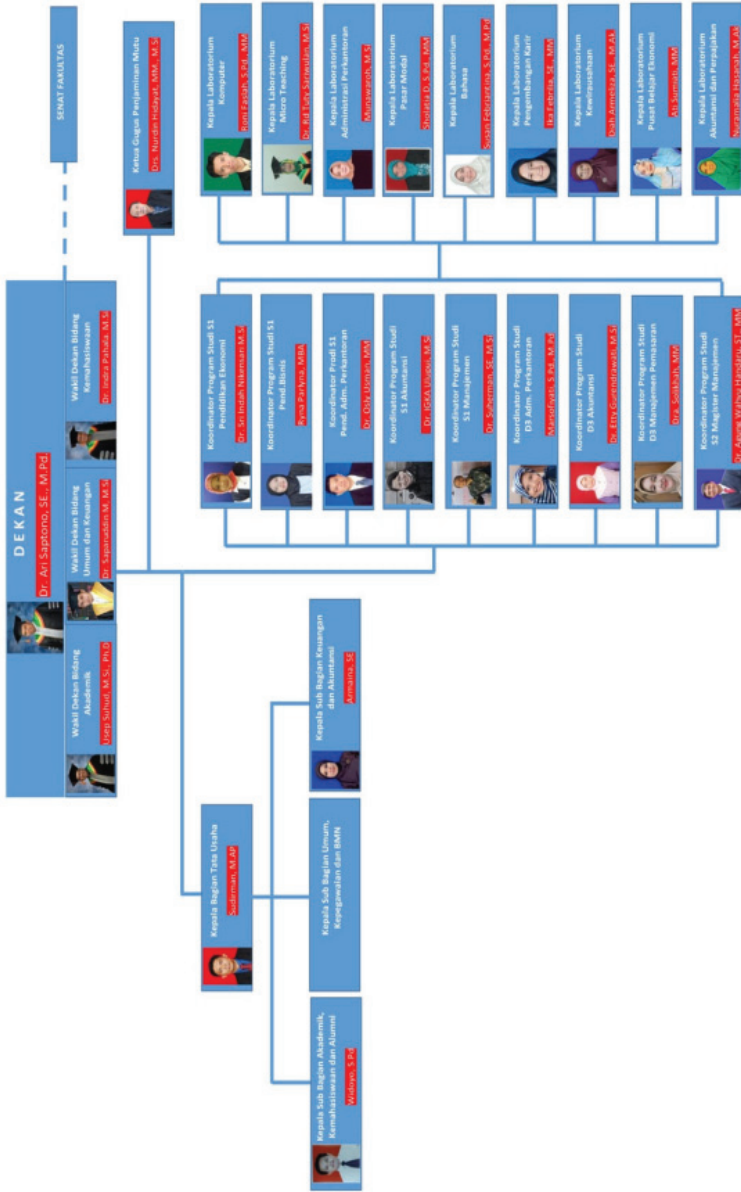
SENAT FAKULTAS

DEKAN
Dr. Ari Saptono, SE., M.Pd.

Wakil Dekan Bidang Akademik
Usep Suhud, M.Si., Ph.D

Wakil Dekan Bidang Umum dan Keuangan
Dr. Saparuddin M, M.Si.

Wakil Dekan Bidang Kemahasiswaan
Dr. Indra Pahala, M.Si.

Ketua Gugus Penjaminan Mutu
Drs. Nurdin Hidayat, MM., M.Si.

Kepala Laboratorium Komputer
Roni Faslah, S.Pd., MM.

Kepala Laboratorium Micro Teaching
Dr. Rd Tuty Sariwulan, M.Si.

Kepala Laboratorium Administrasi Perkantoran
Munawaroh, M.Si.

Kepala Laboratorium Pasar Modal
Sholatia D, S.Pd., MM.

Kepala Laboratorium Bahasa
Susan Febriantina, S.Pd., M.Pd.

Kepala Laboratorium Pengembangan Karir
Ika Febrilia, SE., MM.

Kepala Laboratorium Kewirausahaan
Diah Armeliza, SE., M.Ak.

Kepala Laboratorium Pusat Belajar Ekonomi
Ati Sumiati, MM.

Kepala Laboratorium Akuntansi dan Perpajakan
Nuramalia Hasanah, M.Ak.

Koordinator Program Studi S1 Pendidikan Ekonomi
Dr. Sri Indah Nikensari, M.Si.

Koordinator Program Studi S1 Pend.Bisnis
Ryna Parlyna, MBA

Koordinator Prodi S1 Pend. Adm. Perkantoran
Dr. Osly Usman, MM.

Koordinator Program Studi S1 Akuntansi
Dr. IGKA Ulupui, M.Si.

Koordinator Program Studi S1 Manajemen
Dr. Suherman, SE., M.Si.

Koordinator Program Studi D3 Adm. Perkantoran
Marsofiyati, S.Pd., M.Pd.

Koordinator Program Studi D3 Akuntansi
Dr. Etty Gurendrawati, M.Si.

Koordinator Program Studi D3 Manajemen Pemasaran
Dra. Sholikah, MM.

Koordinator Program Studi S2 Magister Manajemen
Dr. Agung Wahyu Handaru, ST., MM.

Kepala Bagian Tata Usaha
Sudirman, M.AP.

Kepala Sub Bagian Akademik, Kemahasiswaan dan Alumni
Widoyo, S.Pd.

Kepala Sub Bagian Umum, Kepegawaian dan BMN

Kepala Sub Bagian Keuangan dan Akuntansi
Armaine, SE